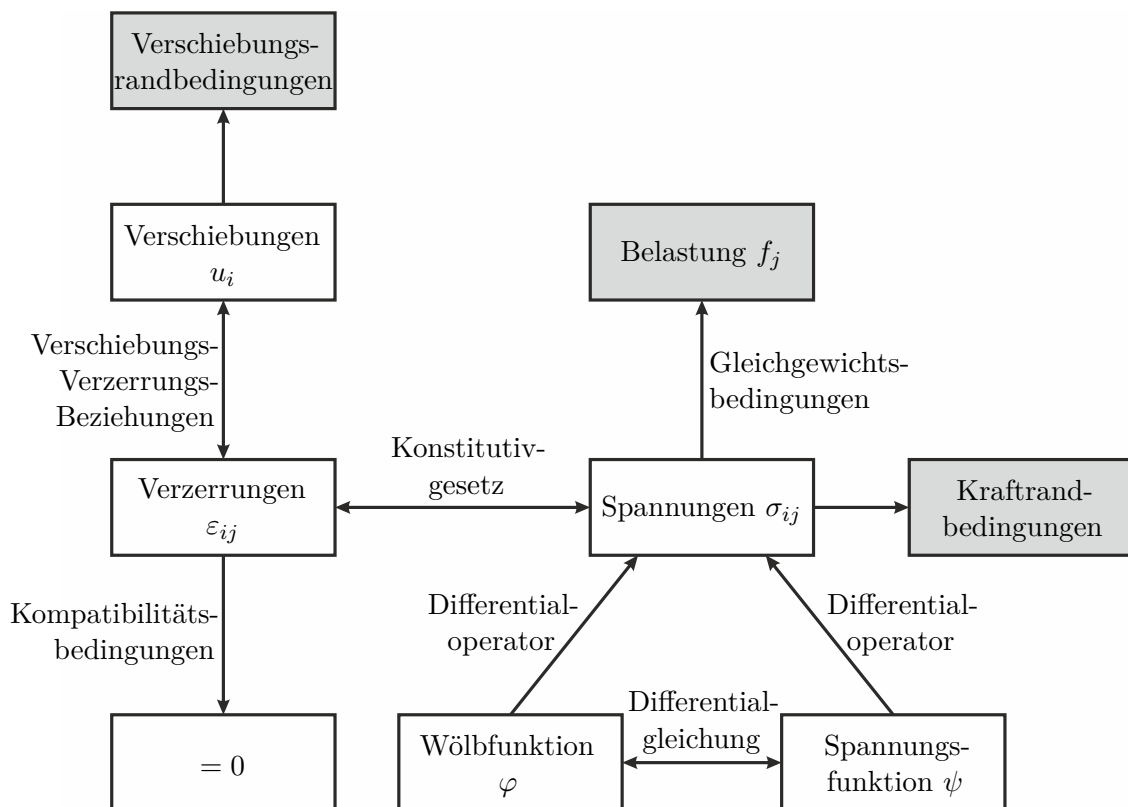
Verschiebungsrandbedingungen

Verschiebungen $u_i$

Belastung $f_j$

Verschiebungs-Verzerrungs-Beziehungen

Gleichgewichtsbedingungen

Konstitutivgesetz

Verzerrungen $\varepsilon_{ij}$

Spannungen $\sigma_{ij}$

Kraftrandbedingungen

Kompatibilitätsbedingungen

Differentialoperator

Differentialoperator

Differentialgleichung

$= 0$

Wölbfunktion $\varphi$

Spannungsfunktion $\psi$